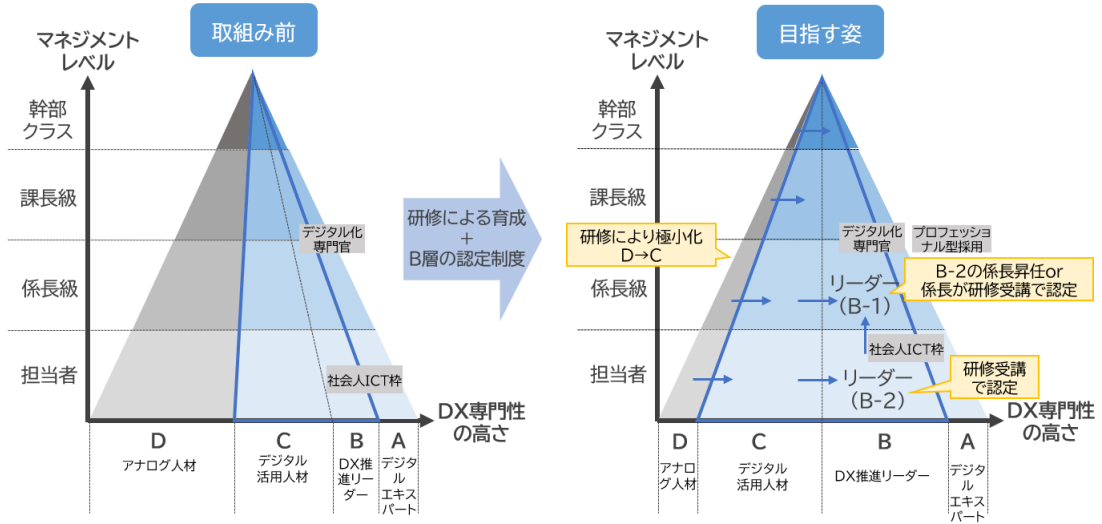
取組み前

マネジメントレベル

幹部クラス

課長級

係長級

担当者

デジタル化専門官

社会人ICT枠

DX専門性の高さ

| D | C | B | A |
|---|---|---|---|
| アナログ人材 | デジタル活用人材 | DX推進リーダー | デジタルエキスパート |

研修による育成
+
B層の認定制度

目指す姿

マネジメントレベル

幹部クラス

課長級

係長級

担当者

研修により極小化 D→C

デジタル化専門官

プロフェッショナル型採用

リーダー(B-1)

B-2の係長昇任or係長が研修受講で認定

社会人ICT枠

研修受講で認定

リーダー(B-2)

DX専門性の高さ

| D | C | B | A |
|---|---|---|---|
| アナログ人材 | デジタル活用人材 | DX推進リーダー | デジタルエキスパート |